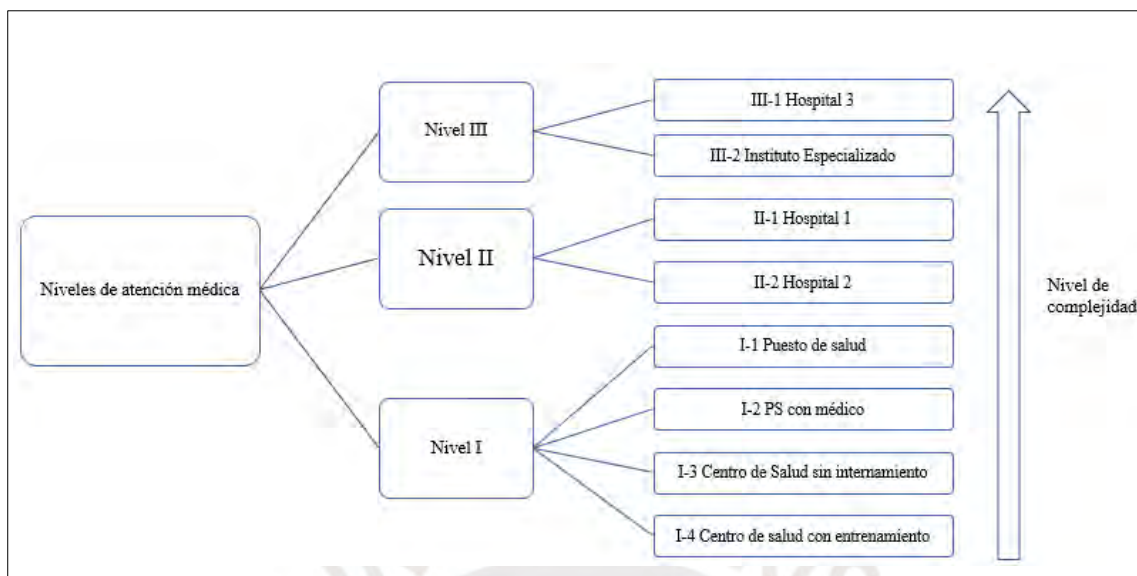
Niveles de atención médica

Nivel III

III-1 Hospital 3

III-2 Instituto Especializado

Nivel II

II-1 Hospital 1

II-2 Hospital 2

Nivel I

I-1 Puesto de salud

I-2 PS con médico

I-3 Centro de Salud sin internamiento

I-4 Centro de salud con entrenamiento

Nivel de complejidad